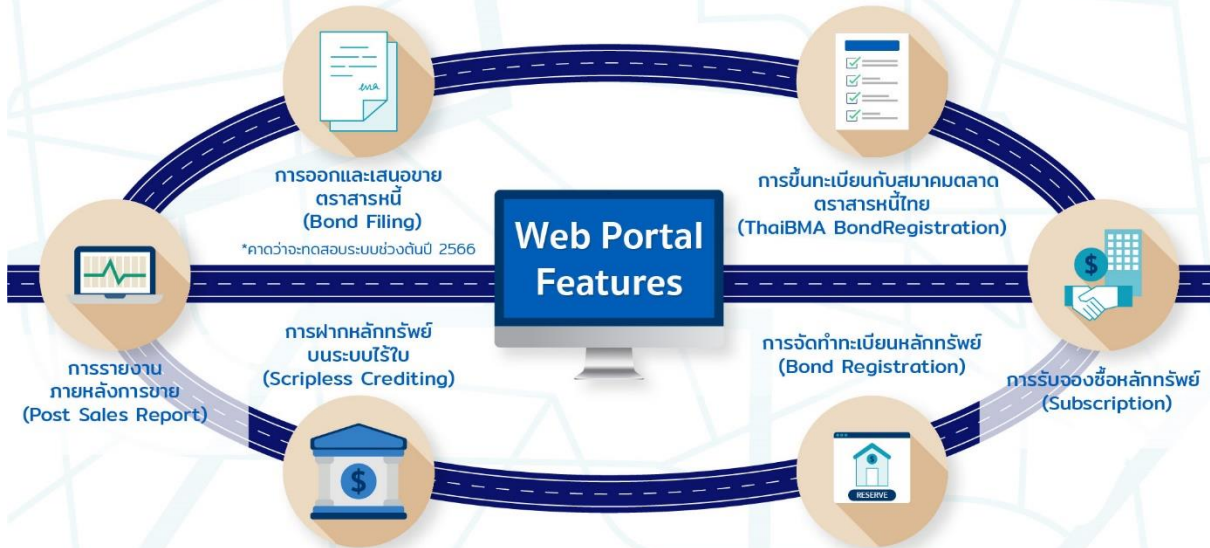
Web Portal Features

การออกและเสนอขาย ตราสารหนี้ (Bond Filing)

*คาดว่าจะทดสอบระบบช่วงต้นปี 2566

การขึ้นทะเบียนกับสมาคมตลาดตราสารหนี้ไทย (ThaiBMA BondRegistration)

การรายงานภายหลังการขาย (Post Sales Report)

การฝากหลักทรัพย์บนระบบไร้ใบ (Scripless Crediting)

การจัดทำทะเบียนหลักทรัพย์ (Bond Registration)

การรับจองซื้อหลักทรัพย์ (Subscription)

RESERVE